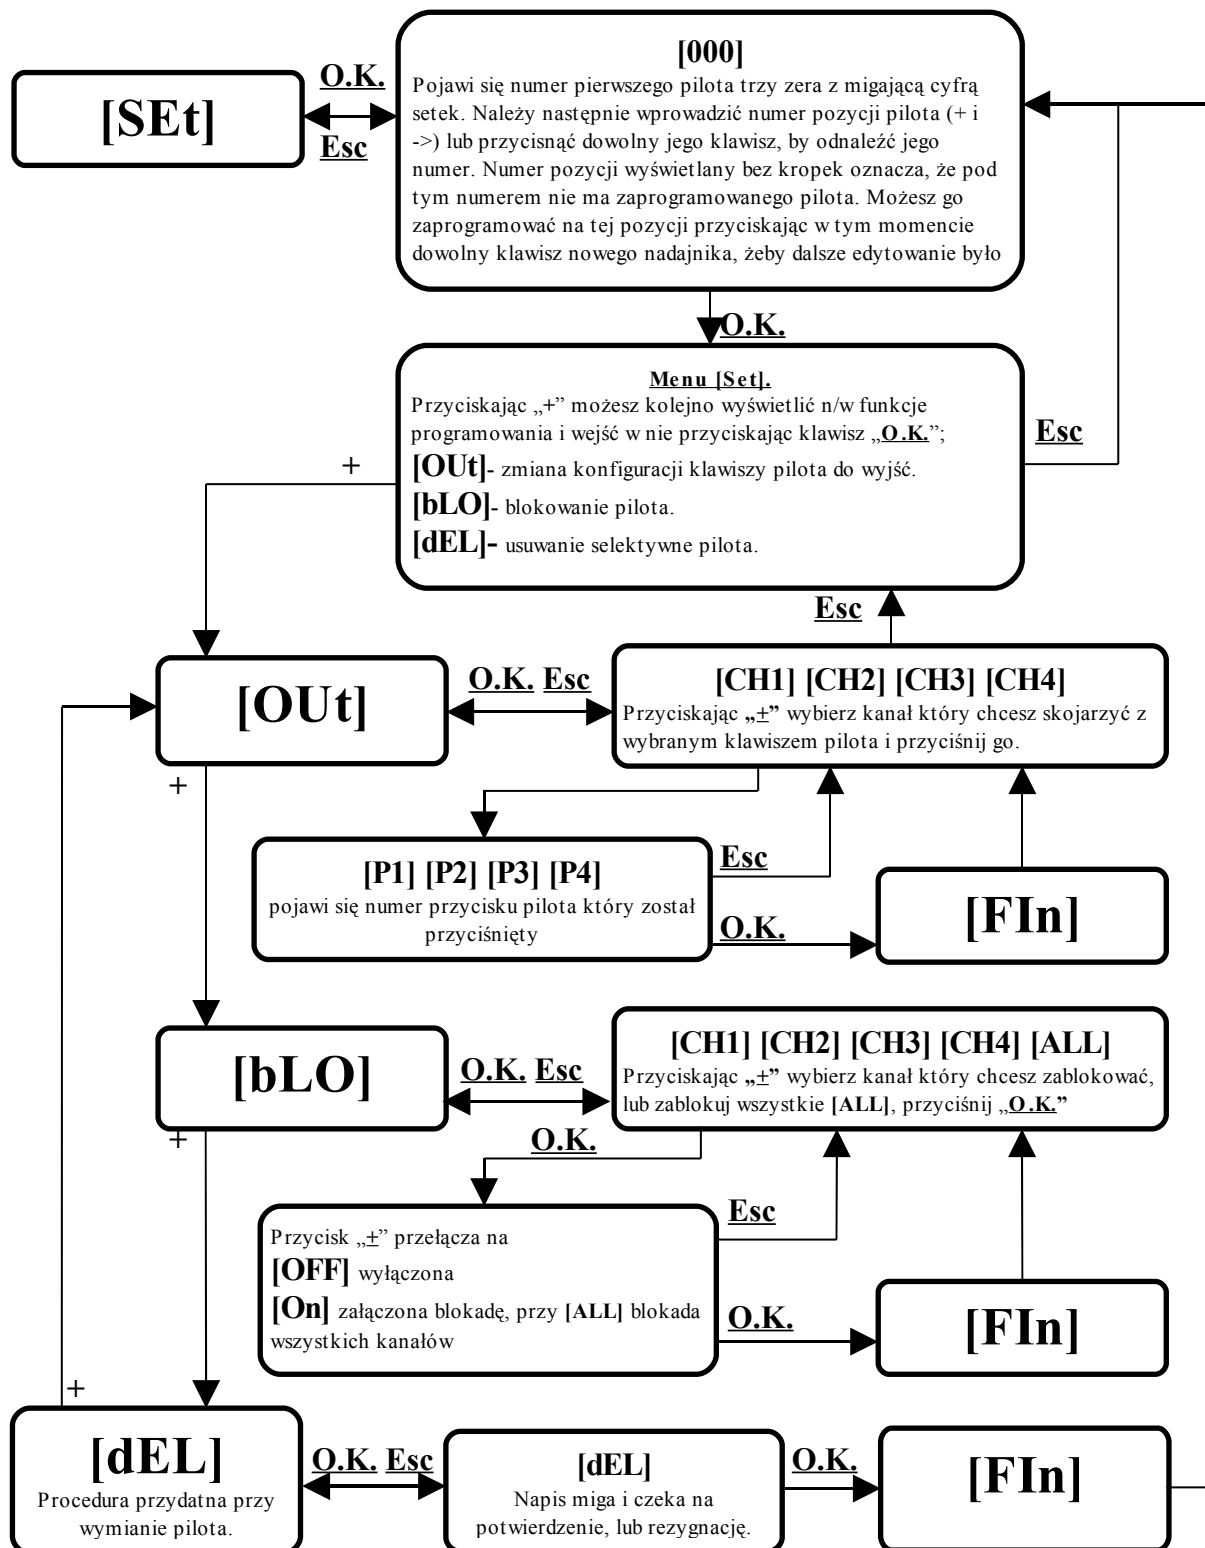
[SEt]

O.K.

Esc

[000]

Pojawi się numer pierwszego pilota trzy zera z migającą cyfrą setek. Należy następnie wprowadzić numer pozycji pilota (+ i ->) lub przycisnąć dowolny jego klawisz, by odnaleźć jego numer. Numer pozycji wyświetlany bez kropek oznacza, że pod tym numerem nie ma zaprogramowanego pilota. Możesz go zaprogramować na tej pozycji przyciskając w tym momencie dowolny klawisz nowego nadajnika, żeby dalsze edytowanie było

O.K.

Menu [Set].

Przyciskając „+" możesz kolejno wyświetlić n/w funkcje programowania i wejść w nie przyciskając klawisz „O.K.";

[OUt]- zmiana konfiguracji klawiszy pilota do wyjść.

[bLO]- blokowanie pilota.

[dEL]- usuwanie selektywne pilota.

Esc

+

Esc

[OUt]

O.K. Esc

[CH1] [CH2] [CH3] [CH4]

Przyciskając „+" wybierz kanał który chcesz skojarzyć z wybranym klawiszem pilota i przyciśnij go.

+

[P1] [P2] [P3] [P4]

pojawi się numer przycisku pilota który został przyciśnięty

Esc

O.K.

[FIn]

[bLO]

O.K. Esc

[CH1] [CH2] [CH3] [CH4] [ALL]

Przyciskając „+" wybierz kanał który chcesz zablokować, lub zablokuj wszystkie [ALL], przyciśnij „O.K."

+

O.K.

Esc

Przycisk „+" przełącza na

[OFF] wyłączona

[On] załączona blokadę, przy [ALL] blokada wszystkich kanałów

O.K.

[FIn]

+

[dEL]

Procedura przydatna przy wymianie pilota.

O.K. Esc

[dEL]

Napis miga i czeka na potwierdzenie, lub rezygnację.

O.K.

[FIn]